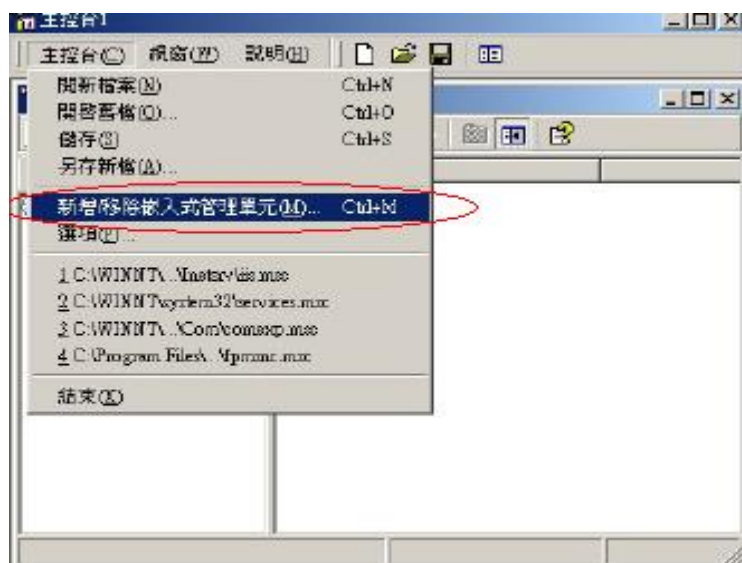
主控台1

主控台(C) 視窗(W) 說明(H)

開新檔案(N) Ctrl+N
開啟舊檔(O)... Ctrl+O
儲存(S) Ctrl+S
另存新檔(A)...

新增/移除嵌入式管理單元(M)... Ctrl+M
選項(P)...

1 C:\WINNT\...\Inetsrv\iis.msc
2 C:\WINNT\system32\services.msc
3 C:\WINNT\...\Com\comexp.msc
4 C:\Program Files\...\Mpmmc.msc

結束(X)